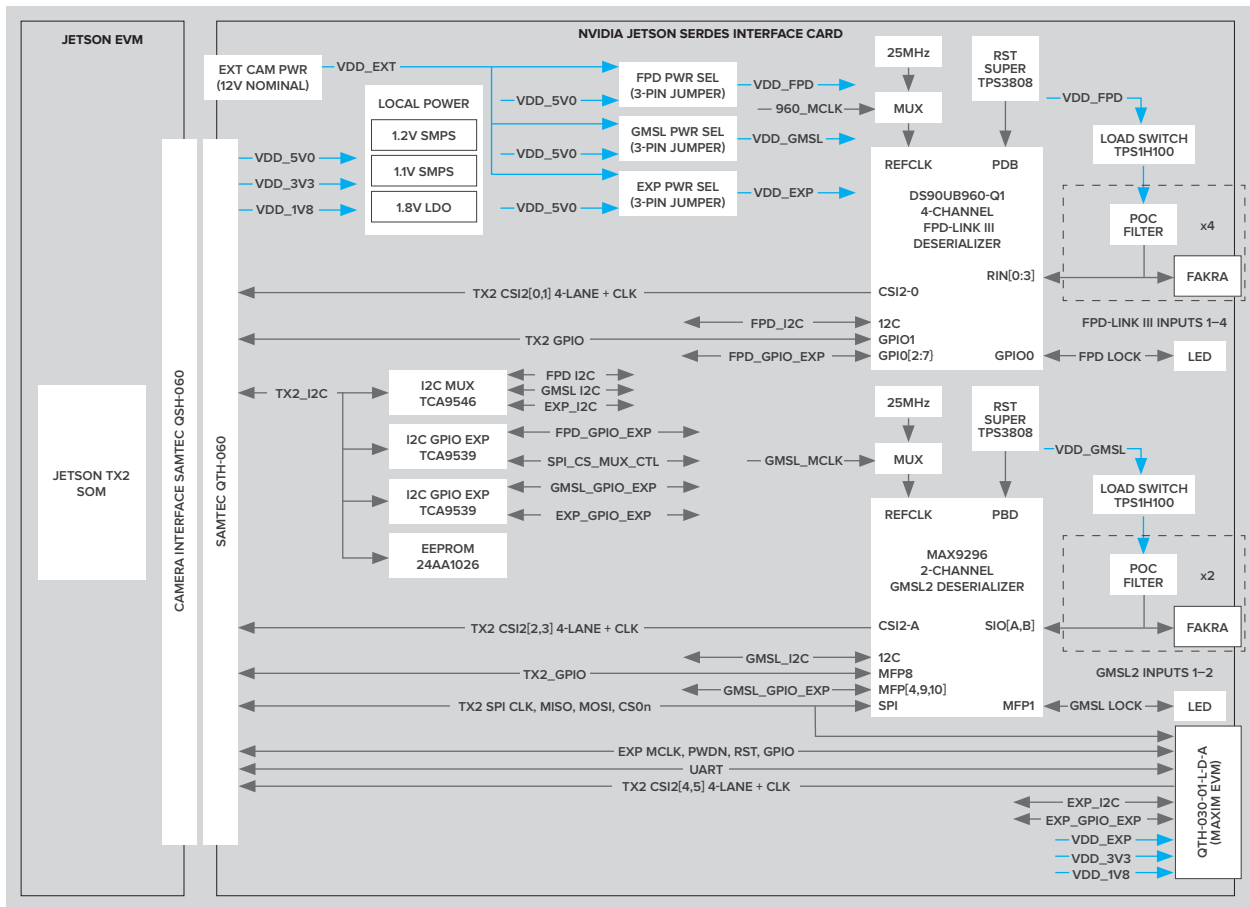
JETSON EVM

JETSON TX2 SOM

CAMERA INTERFACE SAMTEC QSH-060

SAMTEC QTH-060

NVIDIA JETSON SERDES INTERFACE CARD

EXT CAM PWR (12V NOMINAL)

VDD_EXT

LOCAL POWER

1.2V SMPS

1.1V SMPS

1.8V LDO

VDD_5V0

VDD_3V3

VDD_1V8

VDD_5V0

VDD_5V0

VDD_5V0

FPD PWR SEL (3-PIN JUMPER)

GMSL PWR SEL (3-PIN JUMPER)

EXP PWR SEL (3-PIN JUMPER)

VDD_FPD

VDD_GMSL

VDD_EXP

25MHz

960_MCLK

MUX

RST SUPER TPS3808

VDD_FPD

LOAD SWITCH TPS1H100

REFCLK

PDB

DS90UB960-Q1 4-CHANNEL FPD-LINK III DESERIALIZER

POC FILTER

x4

RIN[0:3]

FAKRA

TX2 CSI2[0,1] 4-LANE + CLK

CSI2-0

FPD_I2C

12C

TX2 GPIO

GPIO1

FPD_GPIO_EXP

GPI0[2:7]

GPIO0

FPD LOCK

LED

FPD-LINK III INPUTS 1–4

TX2_I2C

I2C MUX TCA9546

FPD I2C

GMSL I2C

EXP_I2C

I2C GPIO EXP TCA9539

FPD_GPIO_EXP

SPI_CS_MUX_CTL

I2C GPIO EXP TCA9539

GMSL_GPIO_EXP

EXP_GPIO_EXP

EEPROM 24AA1026

25MHz

GMSL_MCLK

MUX

RST SUPER TPS3808

VDD_GMSL

LOAD SWITCH TPS1H100

REFCLK

PBD

MAX9296 2-CHANNEL GMSL2 DESERIALIZER

POC FILTER

x2

TX2 CSI2[2,3] 4-LANE + CLK

CSI2-A

SIO[A,B]

FAKRA

GMSL_I2C

12C

GMSL2 INPUTS 1–2

TX2_GPIO

MFP8

GMSL_GPIO_EXP

MFP[4,9,10]

TX2 SPI CLK, MISO, MOSI, CS0n

SPI

MFP1

GMSL LOCK

LED

EXP MCLK, PWDN, RST, GPIO

UART

TX2 CSI2[4,5] 4-LANE + CLK

EXP_I2C

EXP_GPIO_EXP

VDD_EXP

VDD_3V3

VDD_1V8

QTH-030-01-L-D-A (MAXIM EVM)